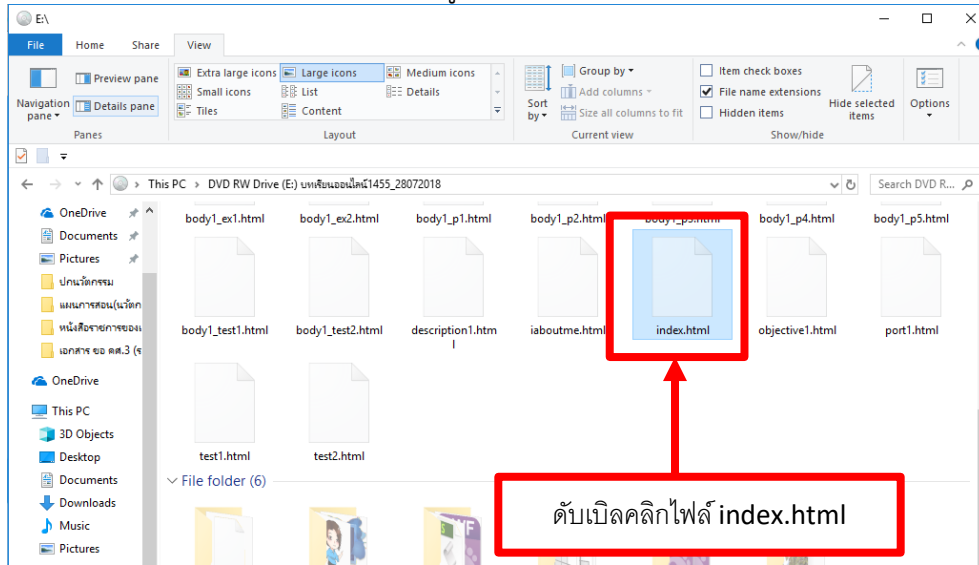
E:\

File Home Share View

Navigation pane
Preview pane
Details pane
Panes

Extra large icons
Large icons
Medium icons
Small icons
List
Details
Tiles
Content
Layout

Sort by
Group by
Add columns
Size all columns to fit
Current view

Item check boxes
File name extensions
Hidden items
Hide selected items
Show/hide

Options

This PC > DVD RW Drive (E:) บทเรียนออนไลน์1455_28072018

Search DVD R...

OneDrive
Documents
Pictures
ปกนวัตกรรม
แผนการสอน(นวัตก
หนังสือรายการของเ
เอกสาร ยอ คศ.3 (ร
OneDrive
This PC
3D Objects
Desktop
Documents
Downloads
Music
Pictures

body1_ex1.html
body1_ex2.html
body1_p1.html
body1_p2.html
body1_p3.html
body1_p4.html
body1_p5.html
body1_test1.html
body1_test2.html
description1.html
iaboutme.html
index.html
objective1.html
port1.html
test1.html
test2.html

File folder (6)

ดับเบิลคลิกไฟล์ index.html